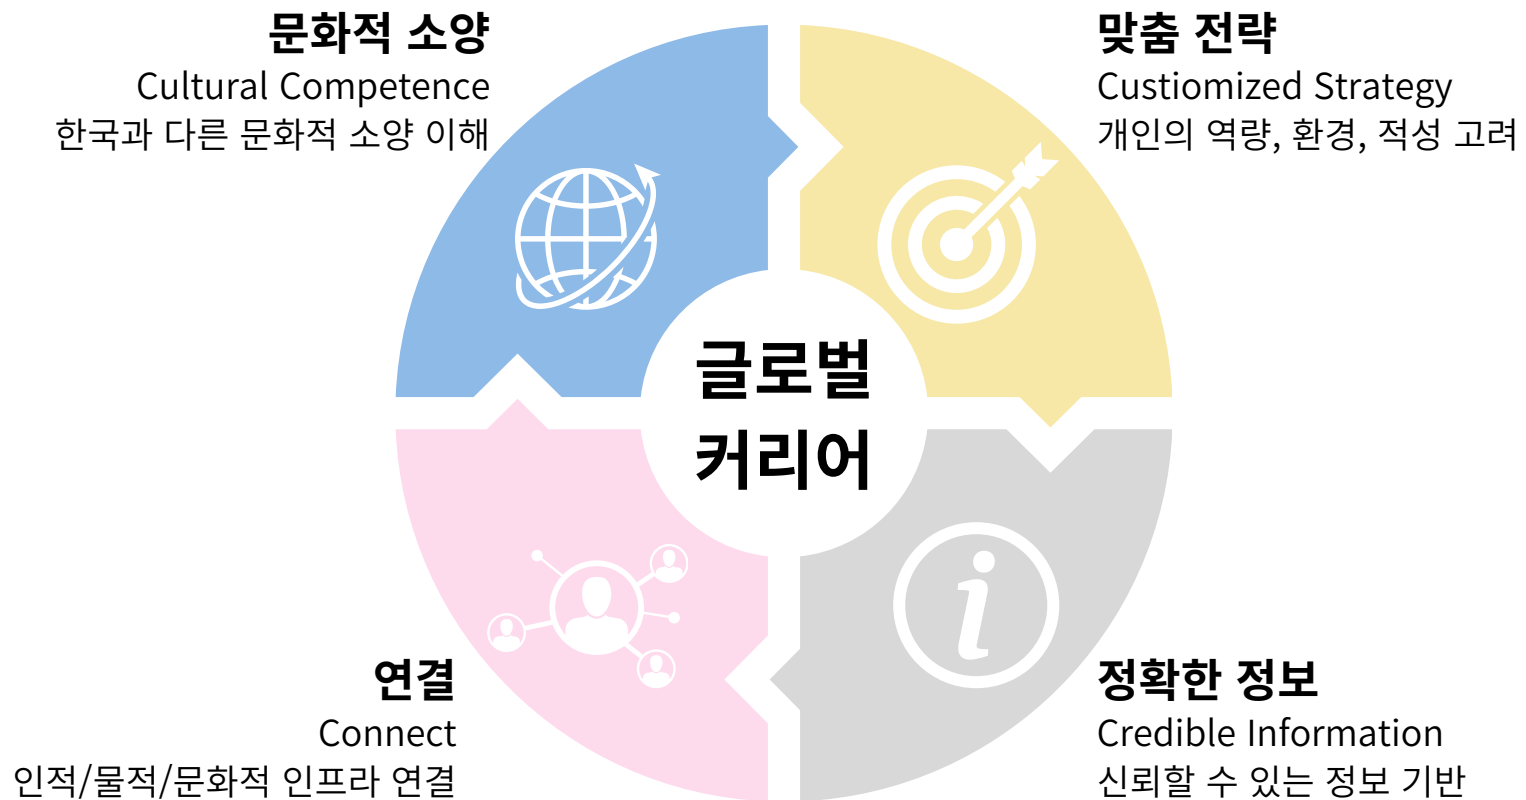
문화적 소양
Cultural Competence
한국과 다른 문화적 소양 이해

맞춤 전략
Custiomized Strategy
개인의 역량, 환경, 적성 고려

글로벌
커리어

연결
Connect
인적/물적/문화적 인프라 연결

정확한 정보
Credible Information
신뢰할 수 있는 정보 기반